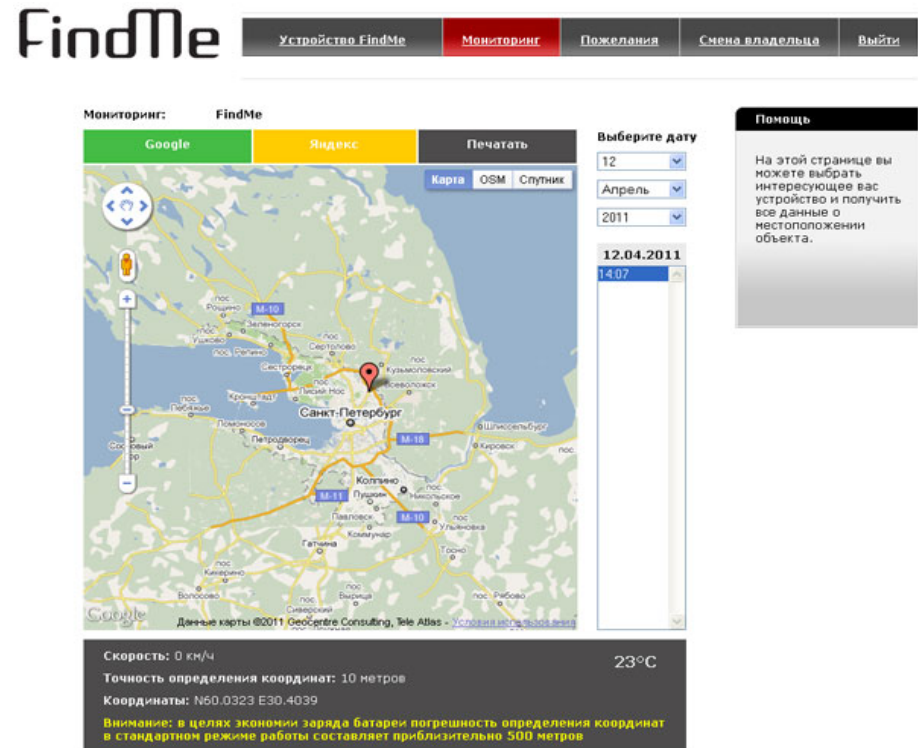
FindMe

Устройство FindMe | Мониторинг | Пожелания | Смена владельца | Выйти

Мониторинг: FindMe

Google | Яндекс | Печатать

Карта | OSM | Спутник

M-10
Зеленогорск
Рощино
Ушково
Сертолово
Сестрорецк
Кузьмоловский
Всеволожск
Лисий Нос
Кронштадт
Санкт-Петербург
Ломоносов
Петродворец
M-18
Кировск
M-11
Колпино
Пушкин
Никольское
Павловск
M-10
Коммунар
Ульяновка
Гатчина
Тосно
Кипенино
Волосово
Сиверский
Вырица

Google
Данные карты ©2011 Geocentre Consulting, Tele Atlas - Условия использования

Выберите дату
12
Апрель
2011

12.04.2011
14:07

Помощь
На этой странице вы можете выбрать интересующее вас устройство и получить все данные о местоположении объекта.

Скорость: 0 км/ч
Точность определения координат: 10 метров
Координаты: N60.0323 E30.4039
23°C
Внимание: в целях экономии заряда батареи погрешность определения координат в стандартном режиме работы составляет приблизительно 500 метров